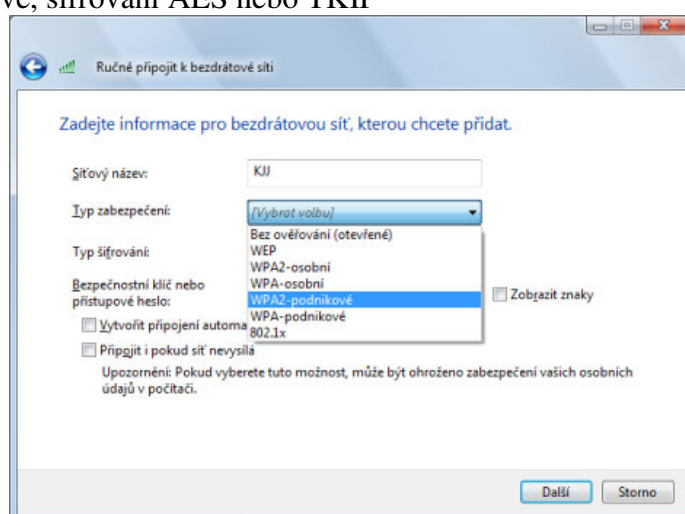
vé, šifrování AES nebo TKIP

Ručně připojit k bezdrátové síti

Zadejte informace pro bezdrátovou síť, kterou chcete přidat.

Síťový název: KJJ

Typ zabezpečení: [Vybrat volbu]

Typ šifrování:

Bezpečnostní klíč nebo přístupové heslo:

Bez ověřování (otevřené)
WEP
WPA2-osobní
WPA-osobní
WPA2-podnikové
WPA-podnikové
802.1x

Zobrazit znaky

Vytvořit připojení automa

Připojit i pokud síť nevysílá

Upozornění: Pokud vyberete tuto možnost, může být ohroženo zabezpečení vašich osobních údajů v počítači.

Další Storno